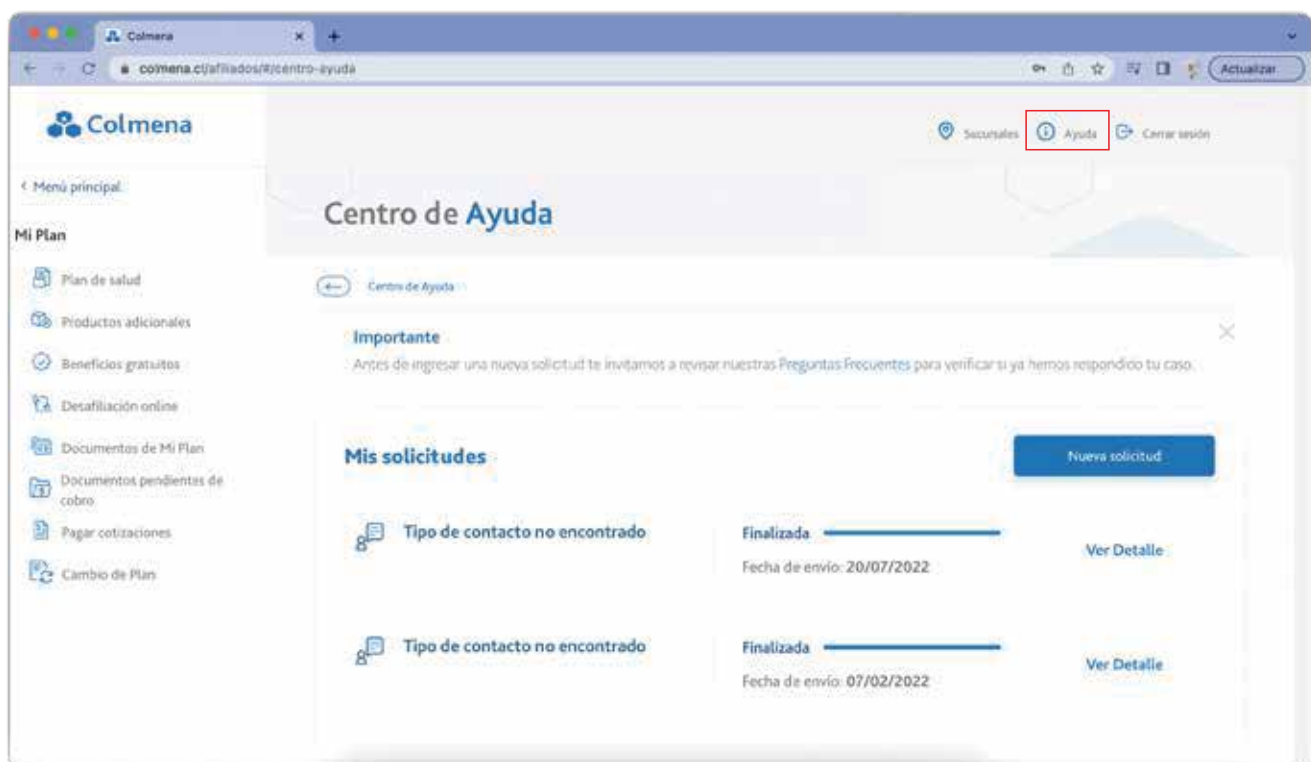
Colmena
colmena.cl/afiliados/#/centro-ayuda
Actualizar

Colmena

Sucursales Ayuda Cerrar sesión

‹ Menú principal

Mi Plan

Plan de salud
Productos adicionales
Beneficios gratuitos
Desafiliación online
Documentos de Mi Plan
Documentos pendientes de cobro
Pagar cotizaciones
Cambio de Plan

Centro de Ayuda

Centro de Ayuda

Importante
Antes de ingresar una nueva solicitud te invitamos a revisar nuestras Preguntas Frecuentes para verificar si ya hemos respondido tu caso.

Mis solicitudes

Nueva solicitud

Tipo de contacto no encontrado
Finalizada
Fecha de envío: 20/07/2022
Ver Detalle

Tipo de contacto no encontrado
Finalizada
Fecha de envío: 07/02/2022
Ver Detalle